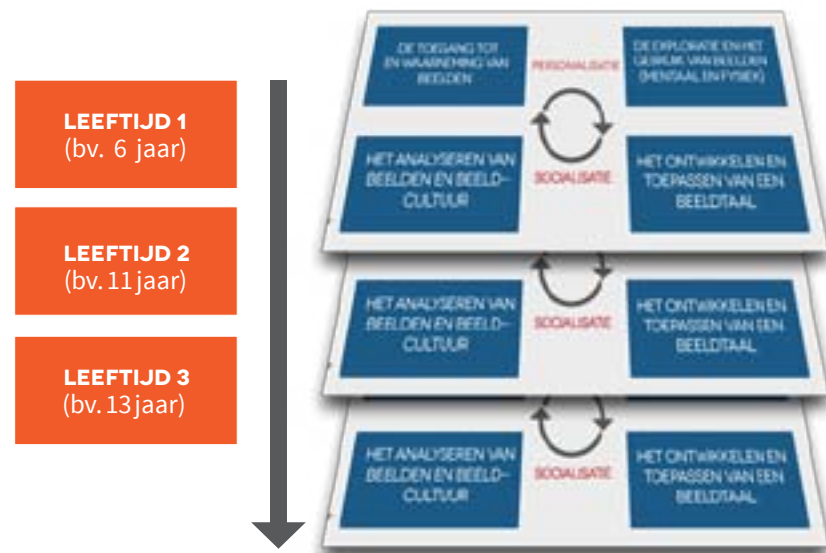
LEEFTIJD 1
(bv. 6 jaar)

LEEFTIJD 2
(bv. 11 jaar)

LEEFTIJD 3
(bv. 13 jaar)

DE TOEGANG TOT EN WAARNEMING VAN BEELDEN

PERSONALISATIE

DE EXPLORATIE EN HET GEBRUIK VAN BEELDEN (MENTAAL EN FYSIEK)

HET ANALYSEREN VAN BEELDEN EN BEELD-CULTUUR

SOCIALISATIE

HET ONTWIKKELEN EN TOEPASSEN VAN EEN BEELDTAAL

HET ANALYSEREN VAN BEELDEN EN BEELD-CULTUUR

SOCIALISATIE

HET ONTWIKKELEN EN TOEPASSEN VAN EEN BEELDTAAL

HET ANALYSEREN VAN BEELDEN EN BEELD-CULTUUR

SOCIALISATIE

HET ONTWIKKELEN EN TOEPASSEN VAN EEN BEELDTAAL